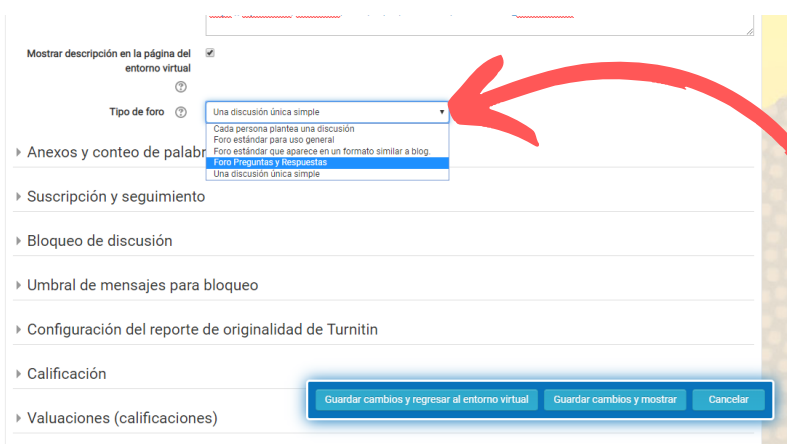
Mostrar descripción en la página del entorno virtual

Tipo de foro

Una discusión única simple

Cada persona plantea una discusión
Foro estándar para uso general
Foro estándar que aparece en un formato similar a blog.
Foro Preguntas y Respuestas
Una discusión única simple

Anexos y conteo de palabr

Suscripción y seguimiento

Bloqueo de discusión

Umbral de mensajes para bloqueo

Configuración del reporte de originalidad de Turnitin

Calificación

Valuaciones (calificaciones)

Guardar cambios y regresar al entorno virtual
Guardar cambios y mostrar
Cancelar